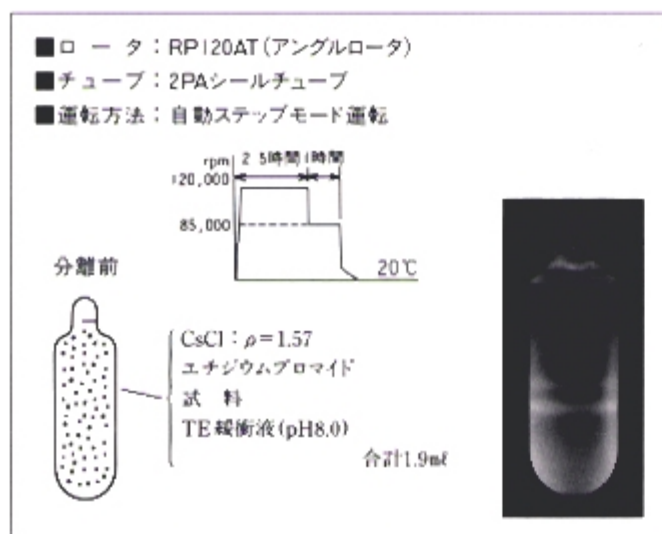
■ロ ー タ：RP120AT(アングルロータ)
■チューブ：2PAシールチューブ
■運転方法：自動ステップモード運転

rpm
2.5時間
1時間
120,000
85,000
20℃

分離前

CsCl：$\rho = 1.57$
エチジウムブロマイド
試 料
TE緩衝液(pH8.0)
合計1.9mℓ